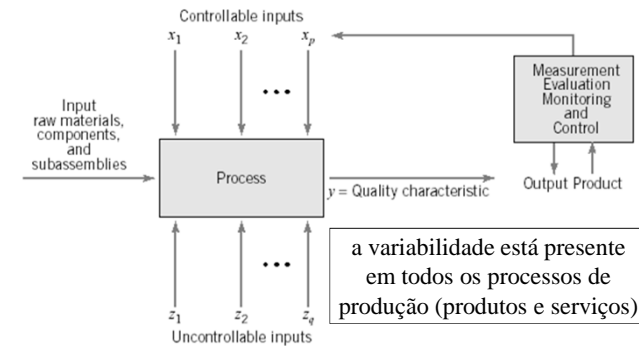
Controllable inputs

$x_1$ $x_2$ $\cdots$ $x_p$

Input raw materials, components, and subassemblies

Process

$y$ = Quality characteristic

Measurement Evaluation Monitoring and Control

Output Product

$z_1$ $z_2$ $\cdots$ $z_q$

Uncontrollable inputs

a variabilidade está presente em todos os processos de produção (produtos e serviços)